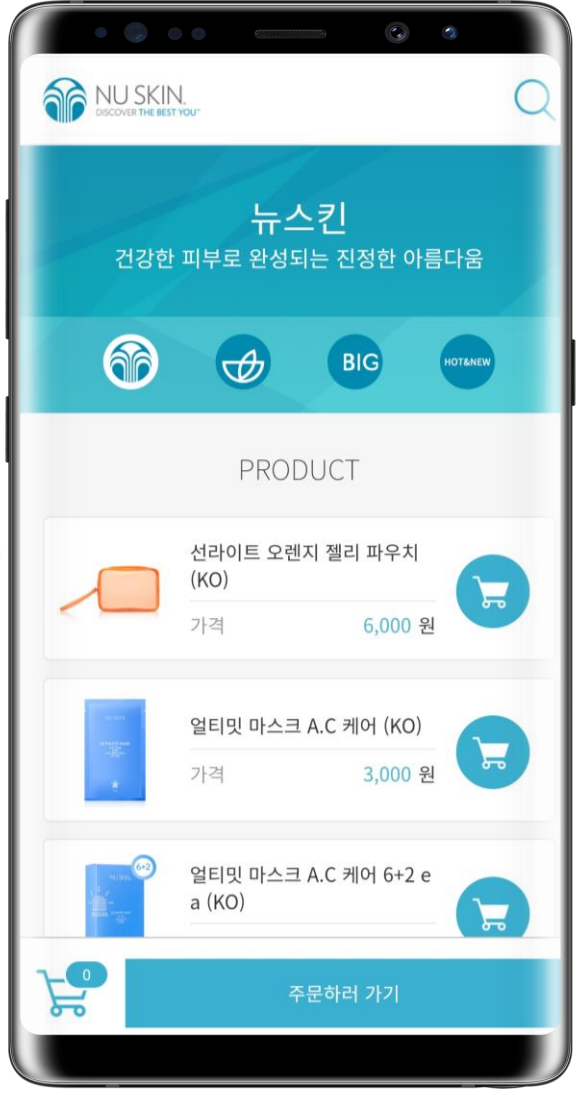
NU SKIN.
DISCOVER THE BEST YOU™

뉴스킨
건강한 피부로 완성되는 진정한 아름다움

BIG
HOT&NEW

PRODUCT

선라이트 오렌지 젤리 파우치 (KO)
가격 6,000 원

얼티밋 마스크 A.C 케어 (KO)
가격 3,000 원

6+2
얼티밋 마스크 A.C 케어 6+2 ea (KO)

0
주문하러 가기